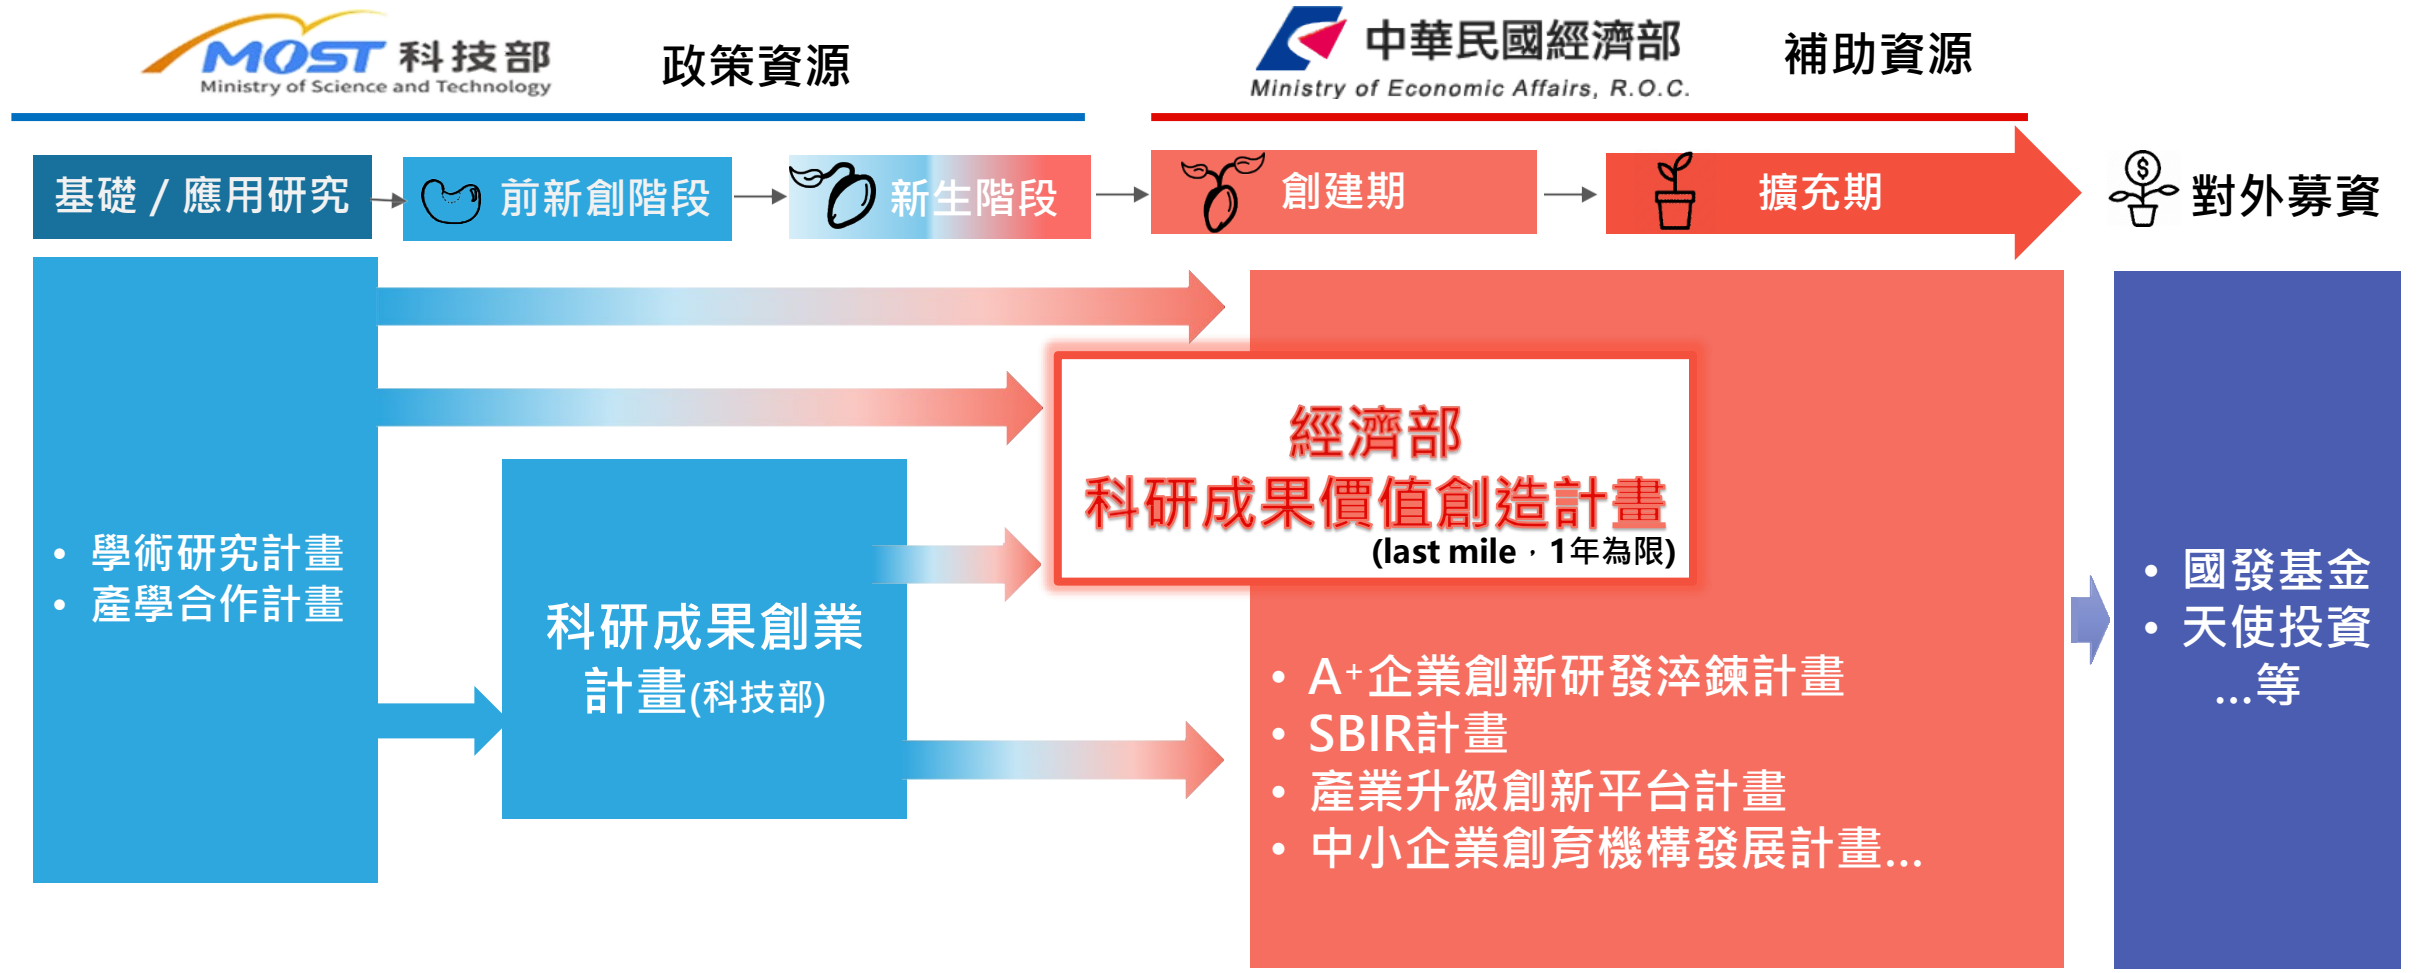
MOST 科技部
Ministry of Science and Technology

政策資源

中華民國經濟部
Ministry of Economic Affairs, R.O.C.

補助資源

基礎 / 應用研究

前新創階段

新生階段

創建期

擴充期

對外募資

• 學術研究計畫
• 產學合作計畫

科研成果創業計畫(科技部)

經濟部
科研成果價值創造計畫
(last mile，1年為限)

• A$^+$企業創新研發淬鍊計畫
• SBIR計畫
• 產業升級創新平台計畫
• 中小企業創育機構發展計畫...

• 國發基金
• 天使投資
...等